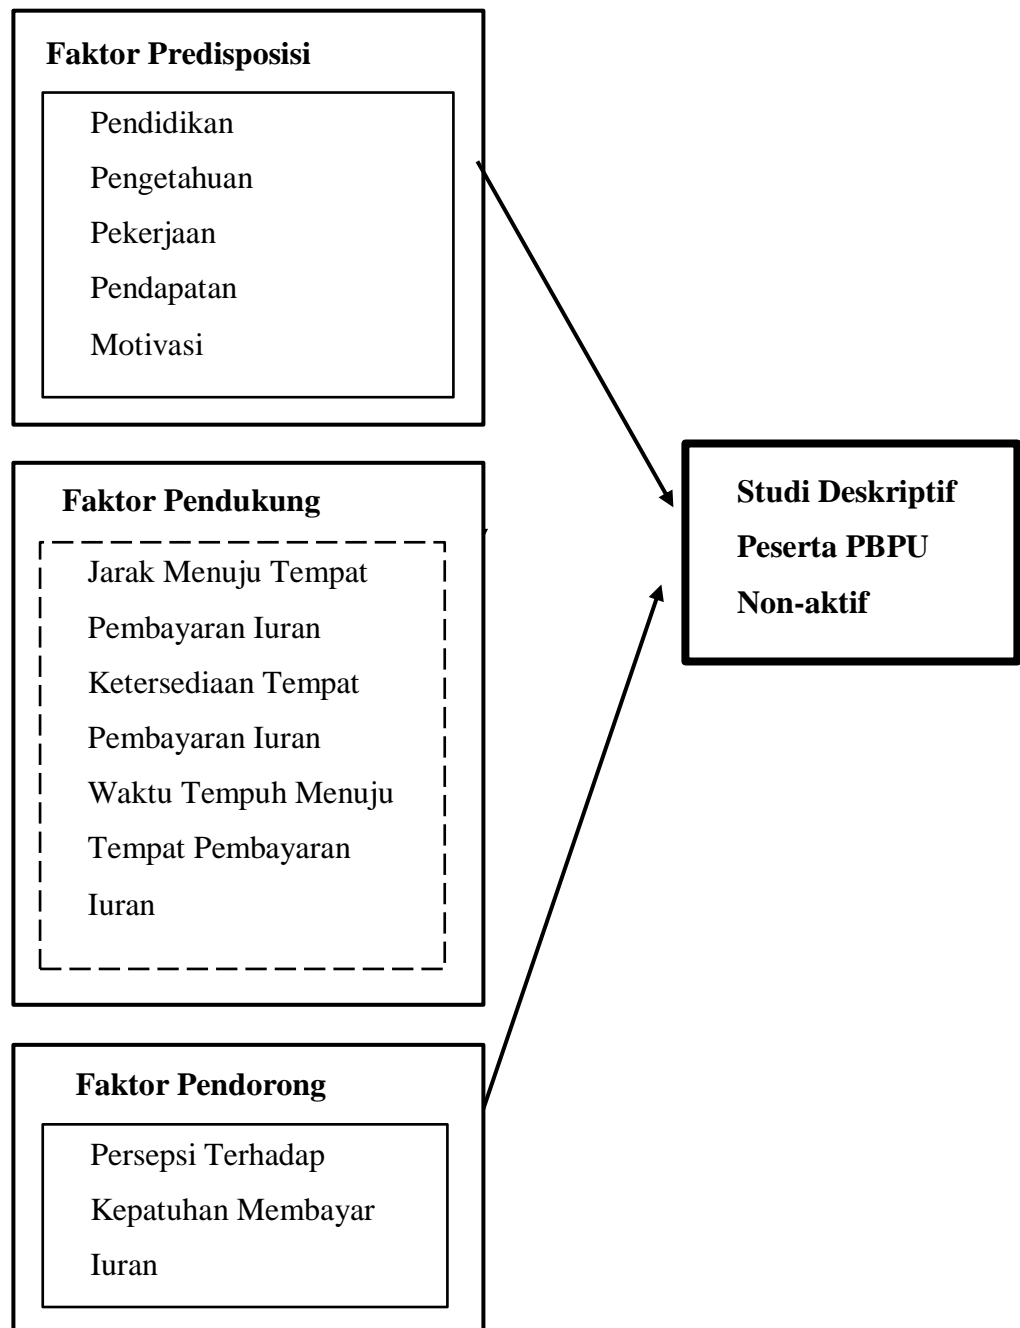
Faktor Predisposisi

Pendidikan
Pengetahuan
Pekerjaan
Pendapatan
Motivasi

Faktor Pendukung

Jarak Menuju Tempat Pembayaran Iuran
Ketersediaan Tempat Pembayaran Iuran
Waktu Tempuh Menuju Tempat Pembayaran Iuran

Faktor Pendorong

Persepsi Terhadap Kepatuhan Membayar Iuran

Studi Deskriptif Peserta PBPU Non-aktif